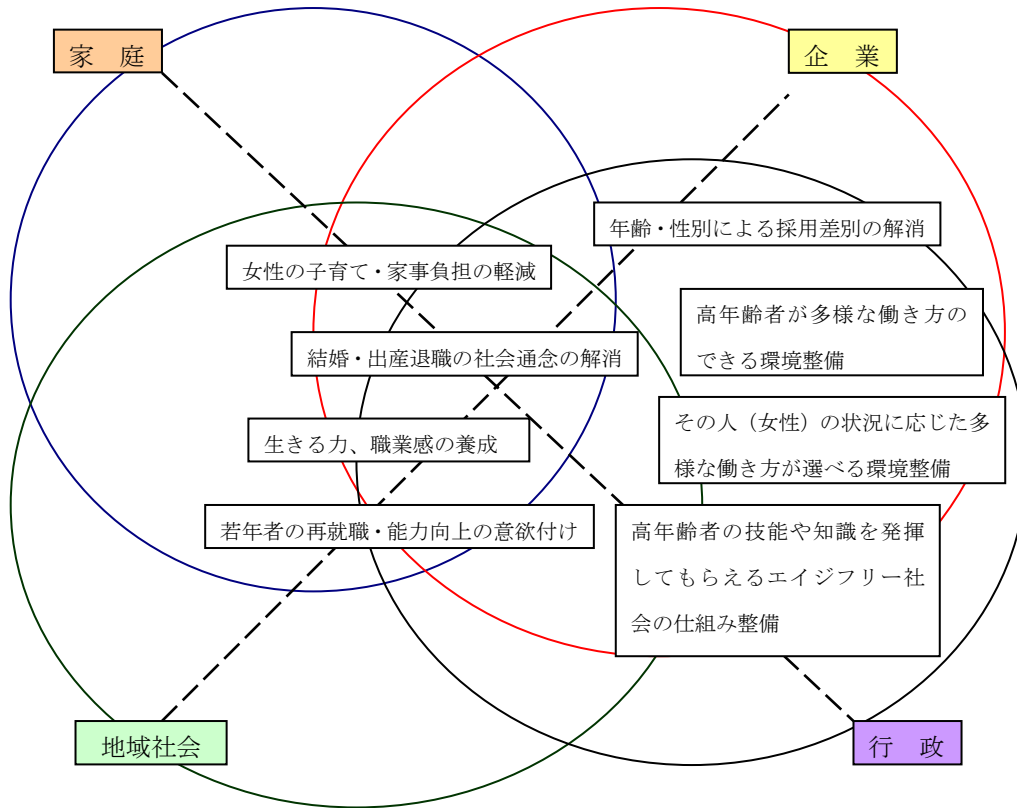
家　庭

企　業

年齢・性別による採用差別の解消

女性の子育て・家事負担の軽減

高年齢者が多様な働き方のできる環境整備

結婚・出産退職の社会通念の解消

その人（女性）の状況に応じた多様な働き方が選べる環境整備

生きる力、職業感の養成

若年者の再就職・能力向上の意欲付け

高年齢者の技能や知識を発揮してもらえるエイジフリー社会の仕組み整備

地域社会

行　政